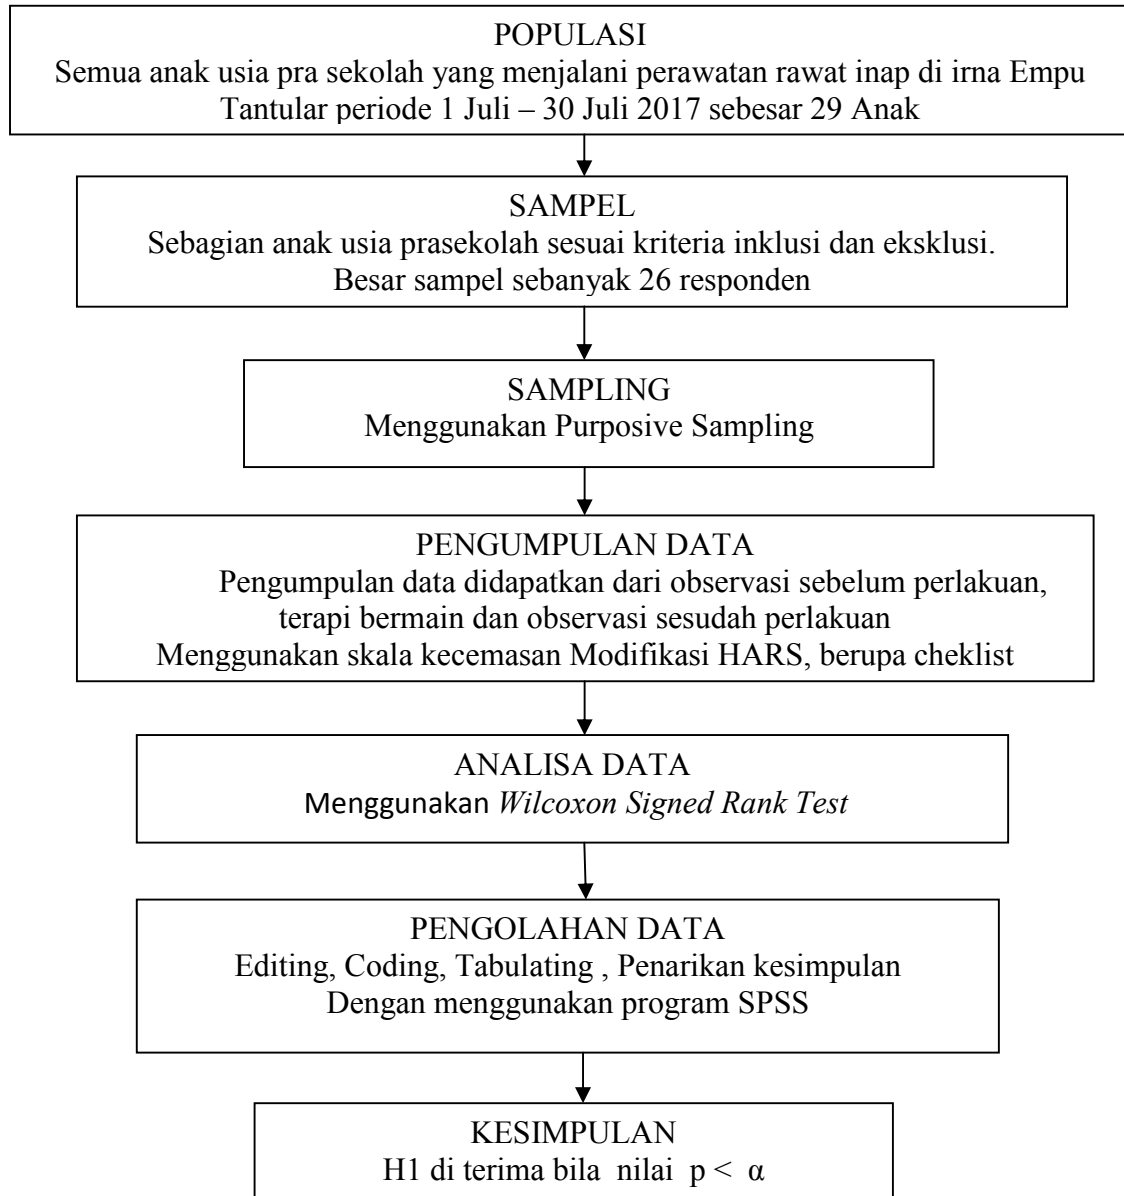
POPULASI
Semua anak usia pra sekolah yang menjalani perawatan rawat inap di irna Empu Tantular periode 1 Juli – 30 Juli 2017 sebesar 29 Anak

SAMPEL
Sebagian anak usia prasekolah sesuai kriteria inklusi dan eksklusi. Besar sampel sebanyak 26 responden

SAMPLING
Menggunakan Purposive Sampling

PENGUMPULAN DATA
Pengumpulan data didapatkan dari observasi sebelum perlakuan, terapi bermain dan observasi sesudah perlakuan
Menggunakan skala kecemasan Modifikasi HARS, berupa cheklist

ANALISA DATA
Menggunakan *Wilcoxon Signed Rank Test*

PENGOLAHAN DATA
Editing, Coding, Tabulating , Penarikan kesimpulan
Dengan menggunakan program SPSS

KESIMPULAN
H1 di terima bila nilai $p < \alpha$